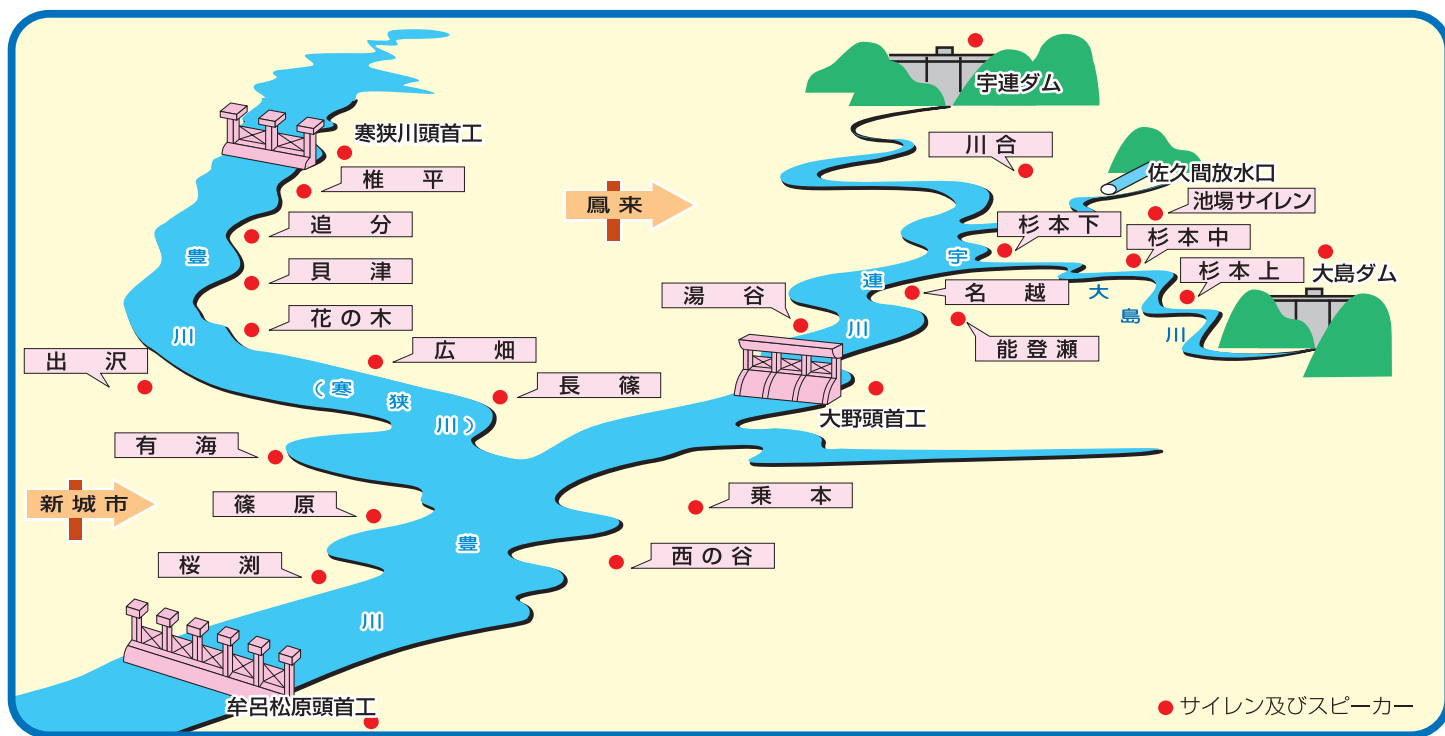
宇連ダム
川合
佐久間放水口
池場サイレン
寒狭川頭首工
椎平
鳳来
追分
杉本下
杉本中
大島ダム
杉本上
豊
宇
貝津
連
名越
大
湯谷
花の木
川
島
能登瀬
川
川
広畑
出沢
（寒
狭
長篠
大野頭首工
川）
有海
新城市
乗本
篠原
豊
西の谷
桜渕
川
牟呂松原頭首工
サイレン及びスピーカー